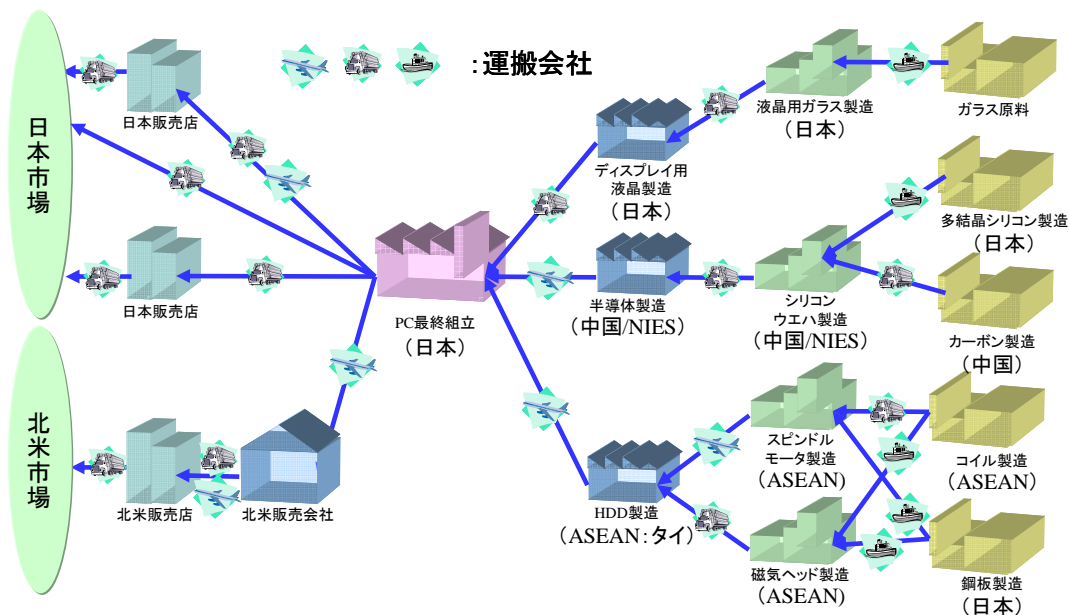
:運搬会社

日本市場

日本販売店

日本販売店

北米市場

北米販売店

北米販売会社

PC最終組立
（日本）

ディスプレイ用
液晶製造
（日本）

液晶用ガラス製造
（日本）

ガラス原料

多結晶シリコン製造
（日本）

半導体製造
（中国/NIES）

シリコン
ウエハ製造
（中国/NIES）

カーボン製造
（中国）

スピンドル
モータ製造
（ASEAN）

コイル製造
（ASEAN）

HDD製造
（ASEAN：タイ）

磁気ヘッド製造
（ASEAN）

鋼板製造
（日本）